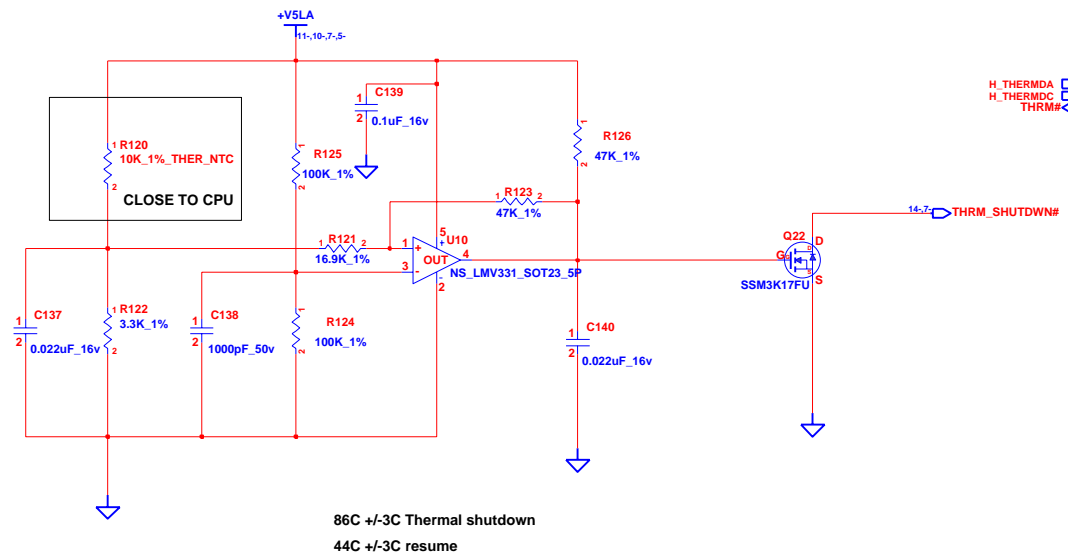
+V5LA
11-,10-,7-,5-

H_THERMDA
H_THERMDC
THRM#

C139
1
2
0.1uF_16v

1 R120
10K_1%_THER_NTC
2

CLOSE TO CPU

R125
1
100K_1%
2

R126
1
47K_1%
2

R123
1 2
47K_1%

14-,7-
THRM_SHUTDWN#

R121
1 2
16.9K_1%

1
+
5
U10
OUT
4
3
-
2
NS_LMV331_SOT23_5P

Q22
D
G
S
SSM3K17FU

C137
1
2
0.022uF_16v

1 R122
3.3K_1%
2

C138
1
2
1000pF_50v

R124
1
100K_1%
2

C140
1
2
0.022uF_16v

86C +/-3C Thermal shutdown
44C +/-3C resume